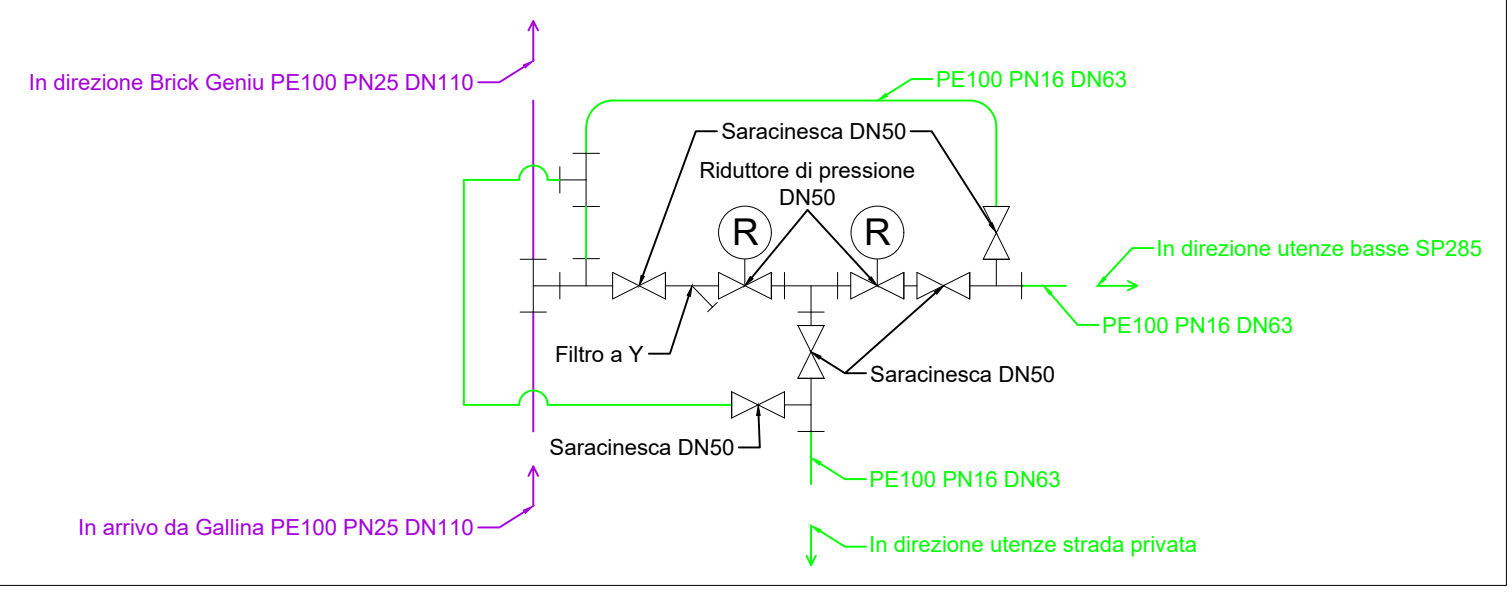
In direzione Brick Geniu PE100 PN25 DN110

PE100 PN16 DN63

Saracinesca DN50

Riduttore di pressione DN50

R

R

In direzione utenze basse SP285

PE100 PN16 DN63

Filtro a Y

Saracinesca DN50

Saracinesca DN50

PE100 PN16 DN63

In arrivo da Gallina PE100 PN25 DN110

In direzione utenze strada privata